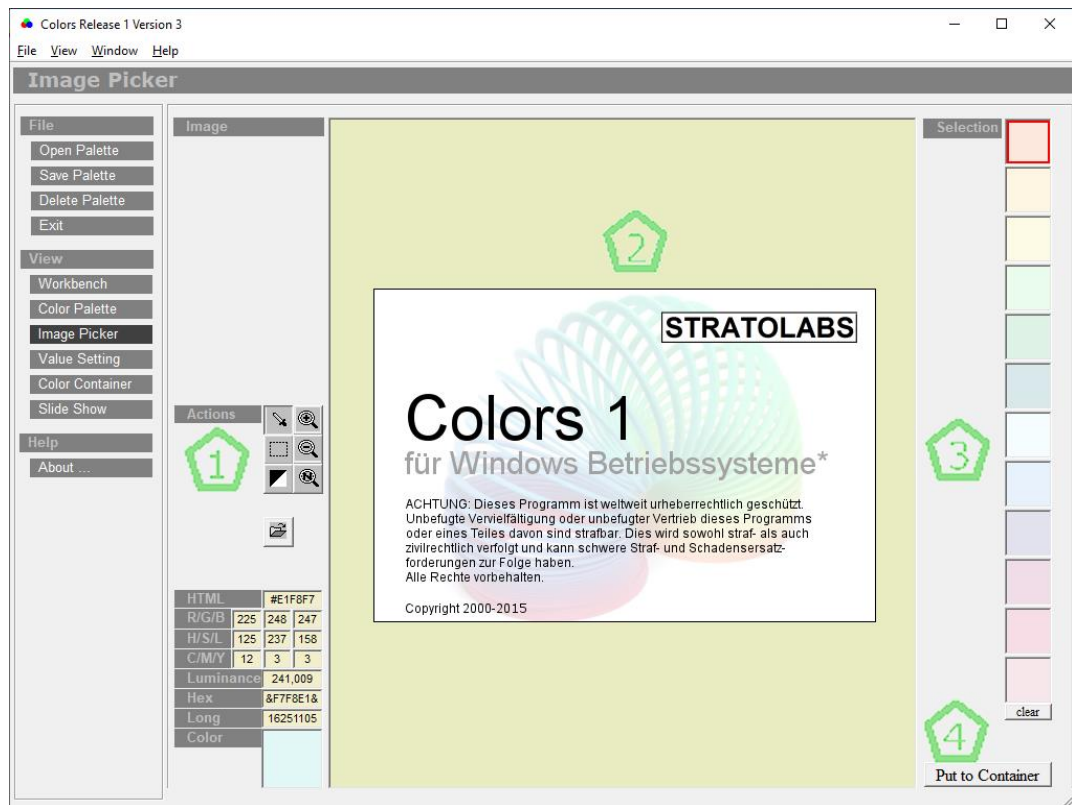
Colors Release 1 Version 3

File View Window Help

Image Picker

File
Open Palette
Save Palette
Delete Palette
Exit

View
Workbench
Color Palette
Image Picker
Value Setting
Color Container
Slide Show

Help
About ...

Image

Actions

1

2

3

4

STRATOLABS

Colors 1

für Windows Betriebssysteme*

ACHTUNG: Dieses Programm ist weltweit urheberrechtlich geschützt. Unbefugte Vervielfältigung oder unbefugter Vertrieb dieses Programms oder eines Teiles davon sind strafbar. Dies wird sowohl straf- als auch zivilrechtlich verfolgt und kann schwere Straf- und Schadensersatzforderungen zur Folge haben.
Alle Rechte vorbehalten.

Copyright 2000-2015

| HTML | #E1F8F7 | | |
|---|---|---|---|
| R/G/B | 225 | 248 | 247 |
| H/S/L | 125 | 237 | 158 |
| C/M/Y | 12 | 3 | 3 |
| Luminance | 241,009 | | |
| Hex | &F7F8E1& | | |
| Long | 16251105 | | |
| Color | | | |

Selection

clear

Put to Container